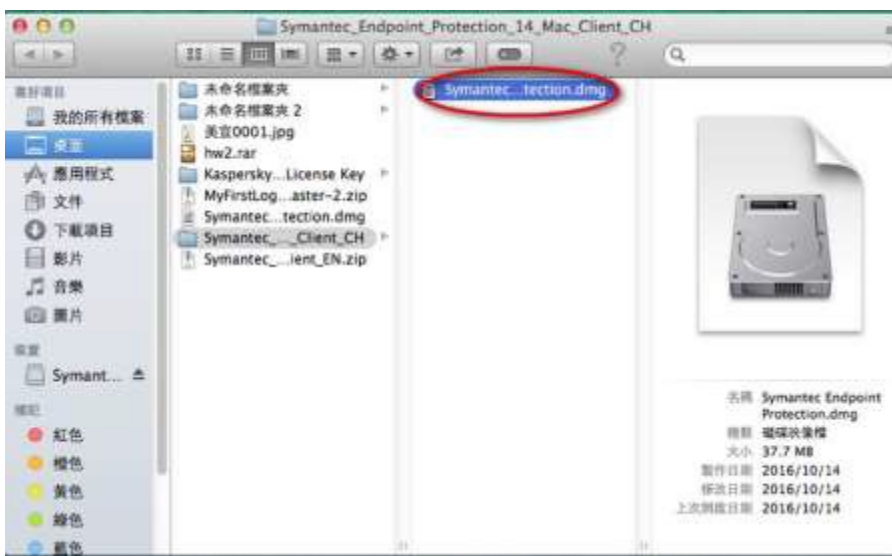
Symantec_Endpoint_Protection_14_Mac_Client_CH

喜好項目
我的所有檔案
桌面
應用程式
文件
下載項目
影片
音樂
圖片

裝置
Symant...

標記
紅色
橙色
黃色
綠色
藍色

未命名檔案夾
未命名檔案夾 2
美宜0001.jpg
hw2.rar
Kaspersky...License Key
MyFirstLog...aster-2.zip
Symantec...tection.dmg
Symantec_..._Client_CH
Symantec_...ient_EN.zip

Symantec...tection.dmg

名稱 Symantec Endpoint Protection.dmg
種類 磁碟映像檔
大小 37.7 MB
製作日期 2016/10/14
修改日期 2016/10/14
上次開啟日期 2016/10/14